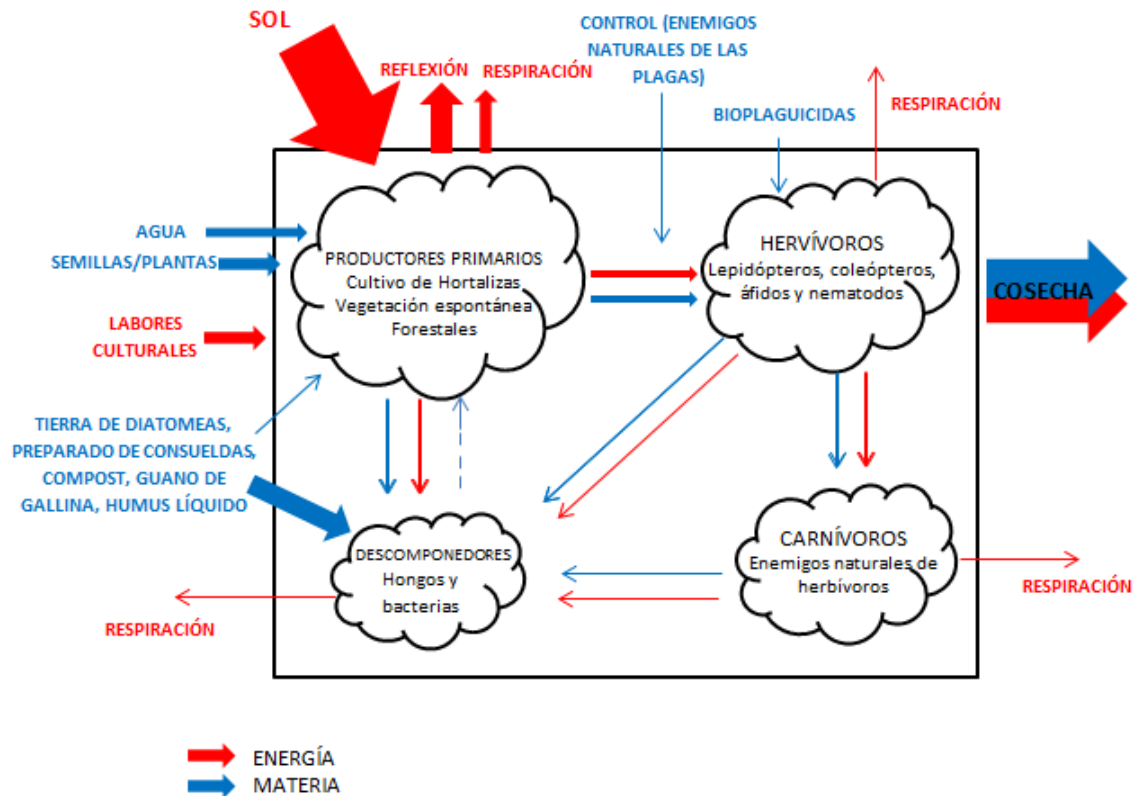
SOL

REFLEXIÓN

RESPIRACIÓN

CONTROL (ENEMIGOS NATURALES DE LAS PLAGAS)

BIOPLAGUICIDAS

RESPIRACIÓN

AGUA

SEMILLAS/PLANTAS

PRODUCTORES PRIMARIOS
Cultivo de Hortalizas
Vegetación espontánea
Forestales

HERVÍVOROS
Lepidópteros, coleópteros, áfidos y nematodos

COSECHA

LABORES CULTURALES

TIERRA DE DIATOMEAS, PREPARADO DE CONSUELDAS, COMPOST, GUANO DE GALLINA, HUMUS LÍQUIDO

DESCOMPONEDORES
Hongos y bacterias

CARNÍVOROS
Enemigos naturales de herbívoros

RESPIRACIÓN

RESPIRACIÓN

ENERGÍA

MATERIA